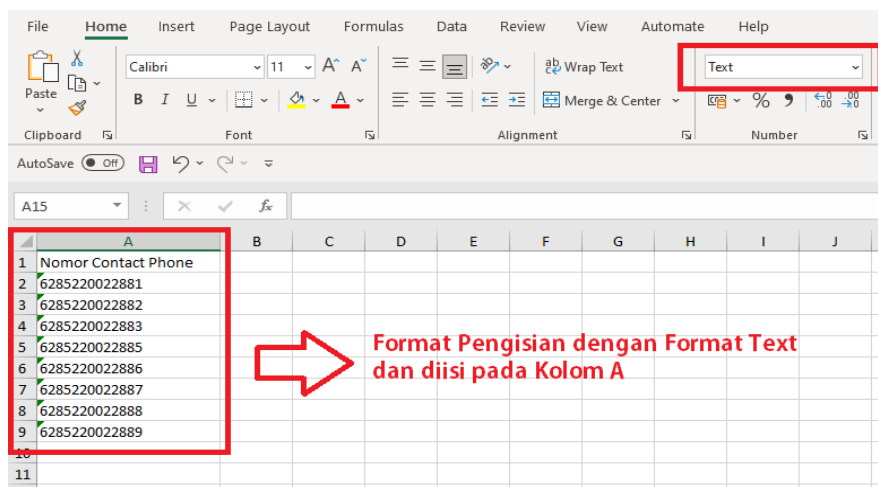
File Home Insert Page Layout Formulas Data Review View Automate Help

Paste
Clipboard

Calibri 11 A A
B I U
Font

Wrap Text
Merge & Center
Alignment

Text
%
Number

AutoSave Off

A15 fx

| | A | B | C | D | E | F | G | H | I | J |
|---|---|---|---|---|---|---|---|---|---|---|
| 1 | Nomor Contact Phone | | | | | | | | | |
| 2 | 6285220022881 | | | | | | | | | |
| 3 | 6285220022882 | | | | | | | | | |
| 4 | 6285220022883 | | | | | | | | | |
| 5 | 6285220022885 | | | | | | | | | |
| 6 | 6285220022886 | | | | | | | | | |
| 7 | 6285220022887 | | | | | | | | | |
| 8 | 6285220022888 | | | | | | | | | |
| 9 | 6285220022889 | | | | | | | | | |
| 10 | | | | | | | | | | |
| 11 | | | | | | | | | | |

Format Pengisian dengan Format Text dan diisi pada Kolom A